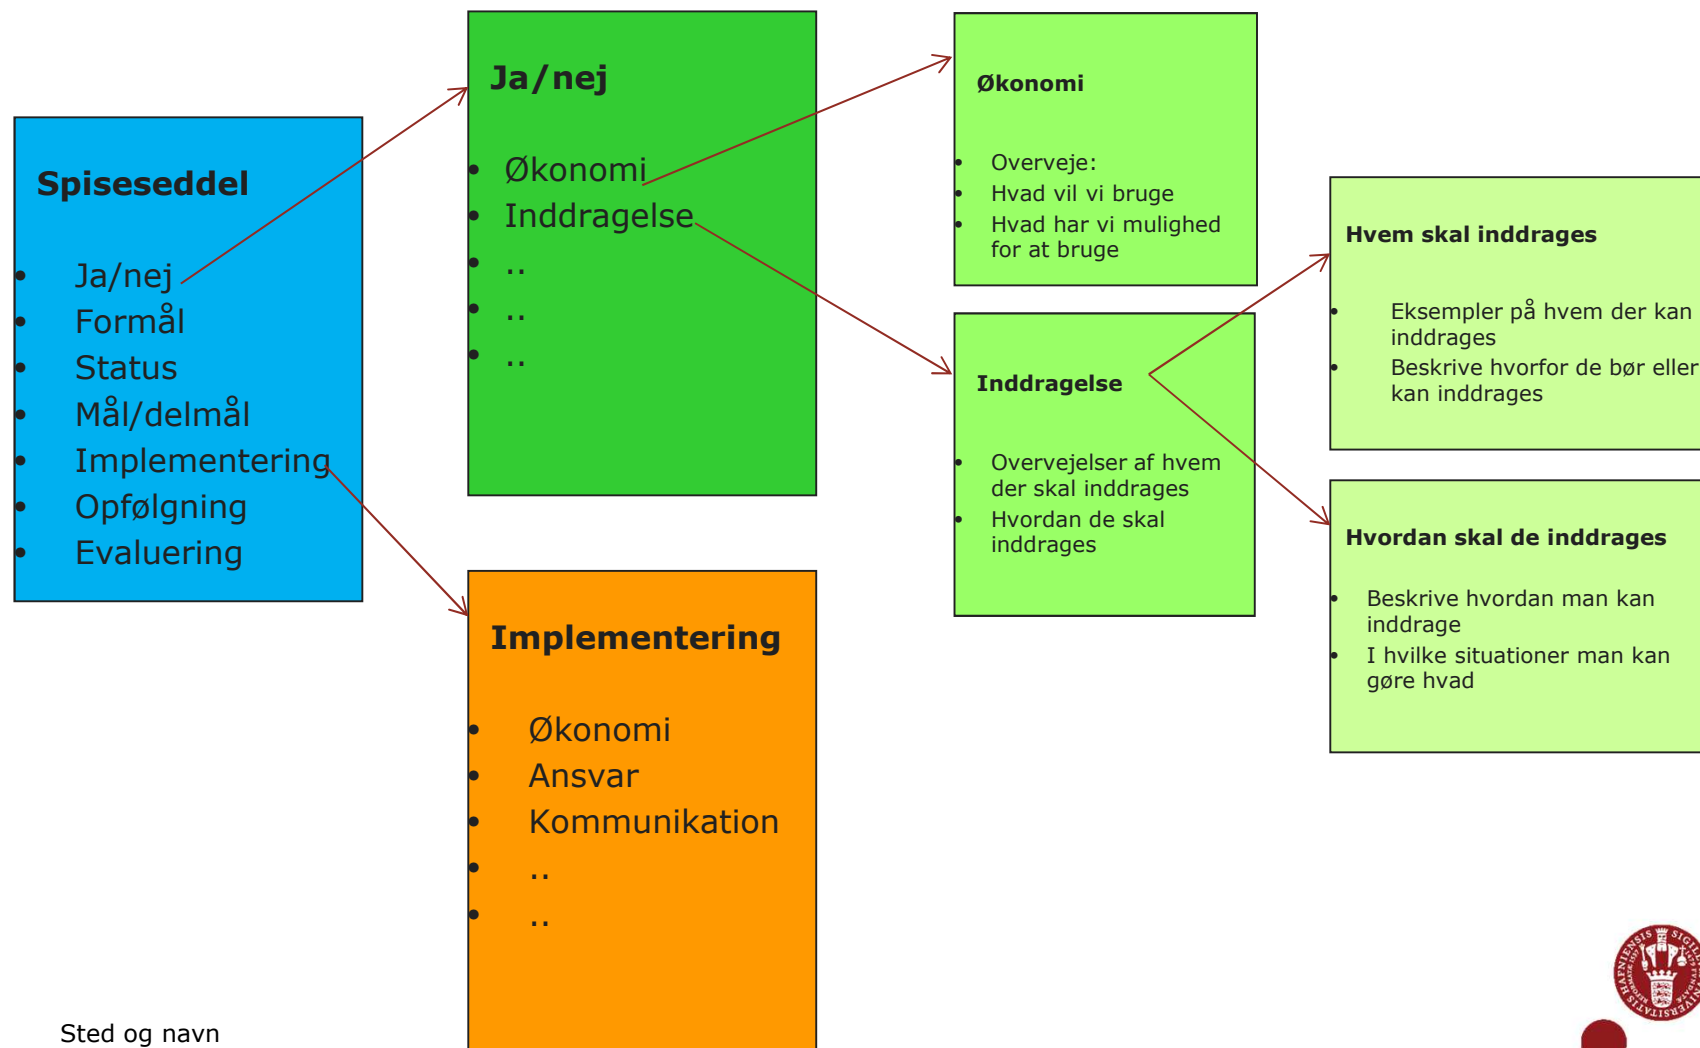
Spiseseddel

- Ja/nej
- Formål
- Status
- Mål/delmål
- Implementering
- Opfølgning
- Evaluering

Ja/nej

- Økonomi
- Inddragelse
- ..
- ..
- ..

Implementering

- Økonomi
- Ansvar
- Kommunikation
- ..
- ..

Økonomi

- Overveje:
- Hvad vil vi bruge
- Hvad har vi mulighed for at bruge

Inddragelse

- Overvejelser af hvem der skal inddrages
- Hvordan de skal inddrages

Hvem skal inddrages

- Eksempler på hvem der kan inddrages
- Beskrive hvorfor de bør eller kan inddrages

Hvordan skal de inddrages

- Beskrive hvordan man kan inddrage
- I hvilke situationer man kan gøre hvad

Sted og navn